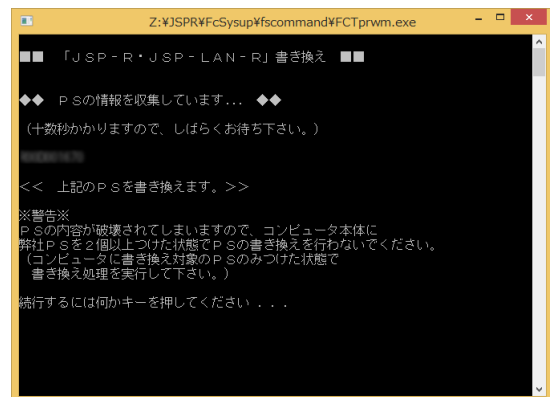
Z:¥JSPR¥FcSysup¥fscommand¥FCTprwm.exe

■■ 「JSP-R・JSP-LAN-R」書き換え ■■

◆◆ PSの情報を収集しています... ◆◆

（十数秒かかりますので、しばらくお待ち下さい。）

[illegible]

<< 上記のPSを書き換えます。>>

※警告※
PSの内容が破壊されてしまいますので、コンピュータ本体に
弊社PSを2個以上つけた状態でPSの書き換えを行わないでください。
（コンピュータに書き換え対象のPSのみつけた状態で
書き換え処理を実行して下さい。）

続行するには何かキーを押してください . . .